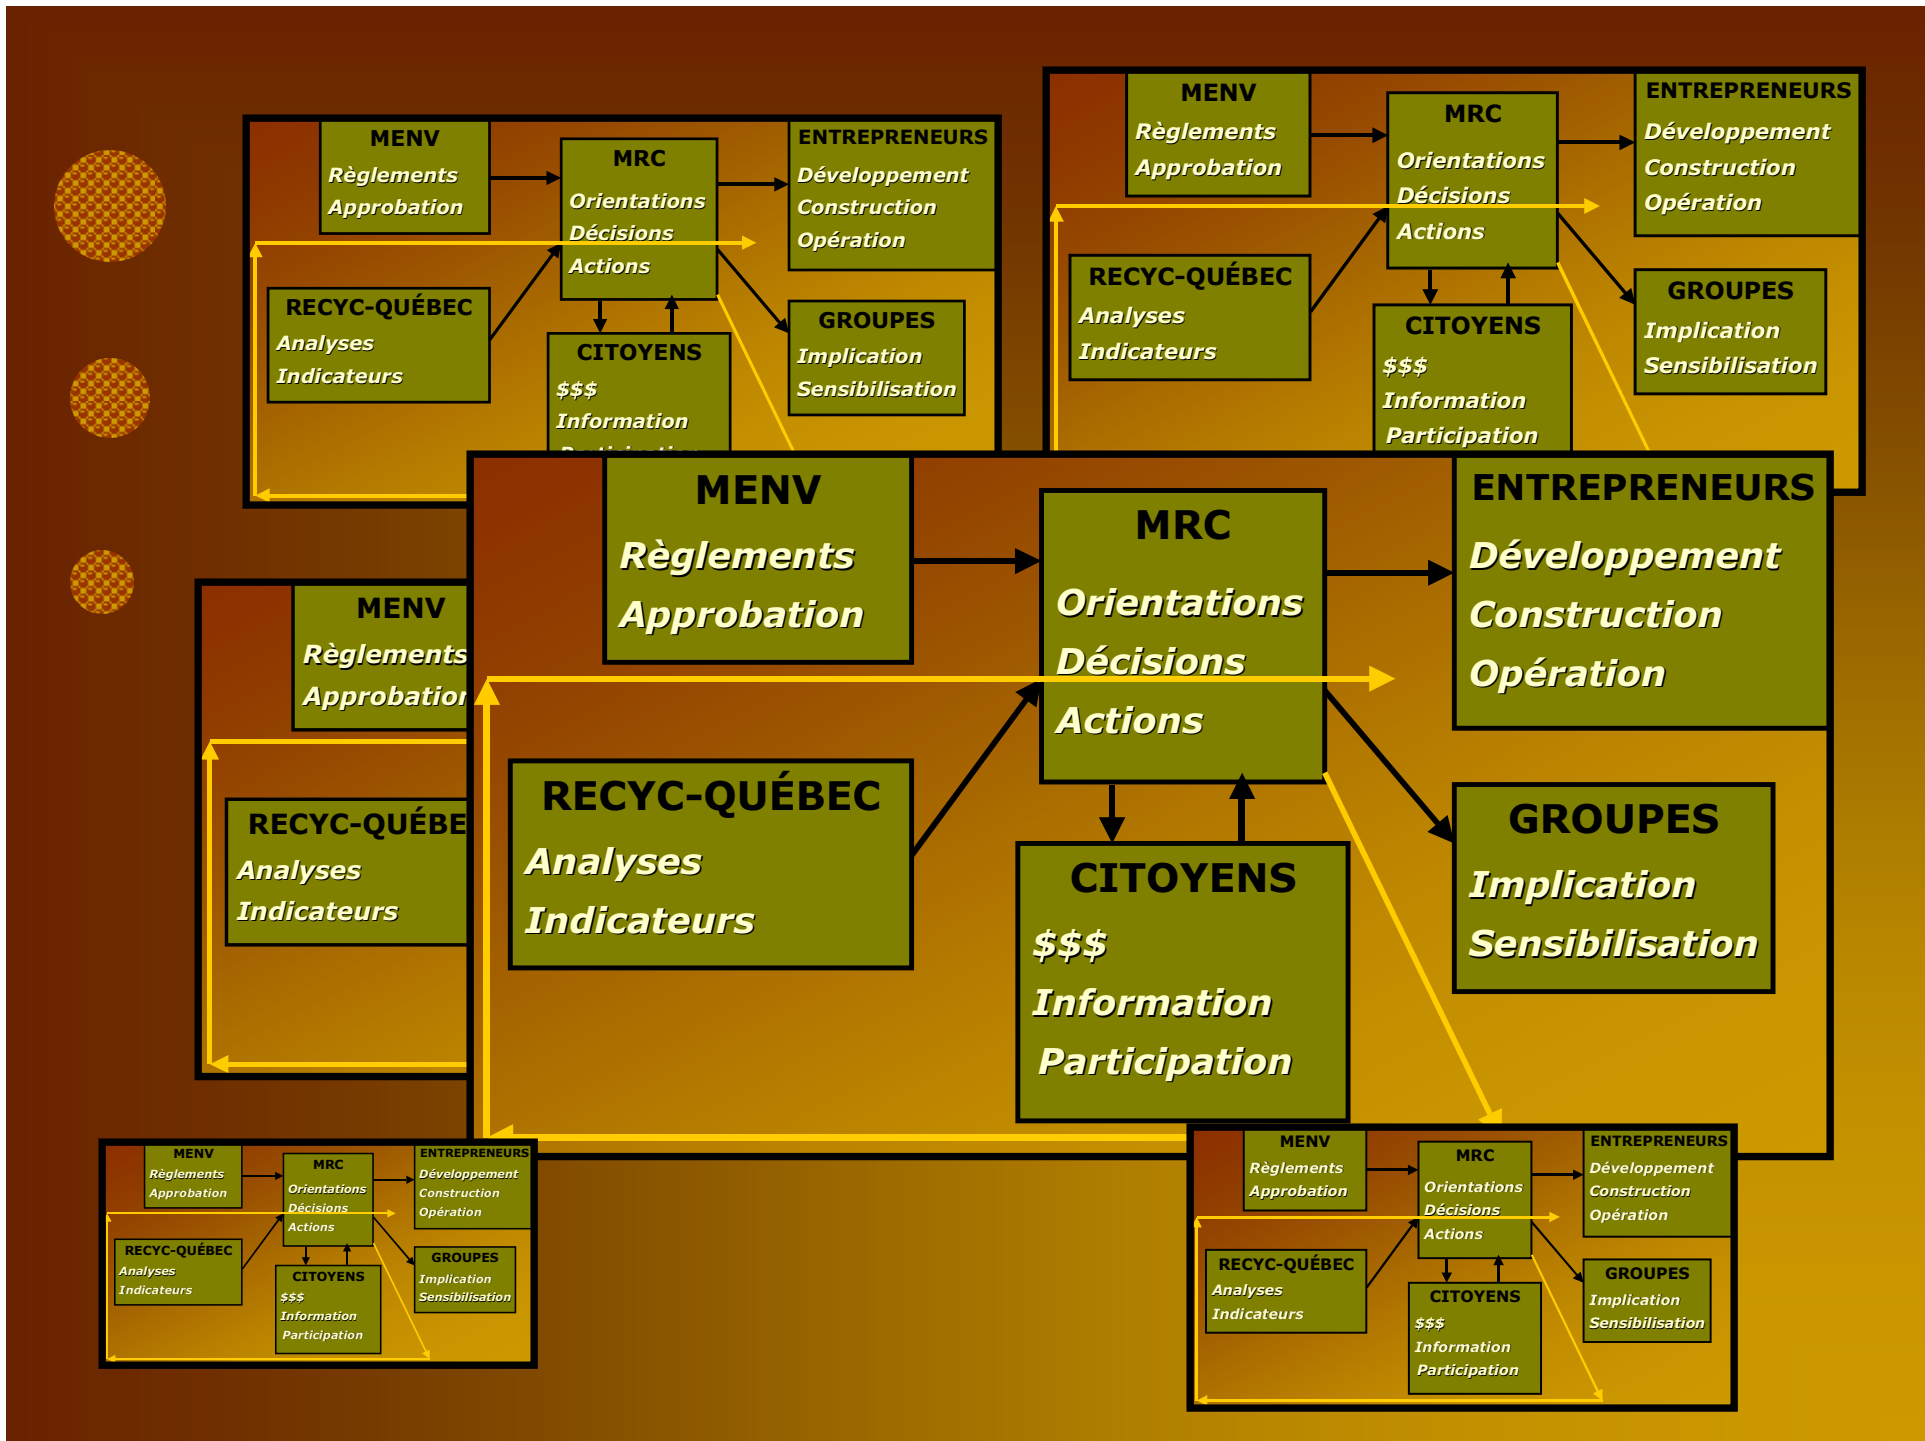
MENV
Règlements
Approbation

MRC
Orientations
Décisions
Actions

ENTREPRENEURS
Développement
Construction
Opération

RECYC-QUÉBEC
Analyses
Indicateurs

CITOYENS
$$$
Information
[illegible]

GROUPES
Implication
Sensibilisation

MENV
Règlements
Approbation

MRC
Orientations
Décisions
Actions

ENTREPRENEURS
Développement
Construction
Opération

RECYC-QUÉBEC
Analyses
Indicateurs

CITOYENS
$$$
Information
Participation

GROUPES
Implication
Sensibilisation

MENV
Règlements
Approbation

RECYC-QUÉBE
Analyses
Indicateurs

MENV
Règlements
Approbation

MRC
Orientations
Décisions
Actions

ENTREPRENEURS
Développement
Construction
Opération

RECYC-QUÉBEC
Analyses
Indicateurs

CITOYENS
$$$
Information
Participation

GROUPES
Implication
Sensibilisation

MENV
Règlements
Approbation

MRC
Orientations
Décisions
Actions

ENTREPRENEURS
Développement
Construction
Opération

RECYC-QUÉBEC
Analyses
Indicateurs

CITOYENS
$$$
Information
Participation

GROUPES
Implication
Sensibilisation

MENV
Règlements
Approbation

MRC
Orientations
Décisions
Actions

ENTREPRENEURS
Développement
Construction
Opération

RECYC-QUÉBEC
Analyses
Indicateurs

CITOYENS
$$$
Information
Participation

GROUPES
Implication
Sensibilisation